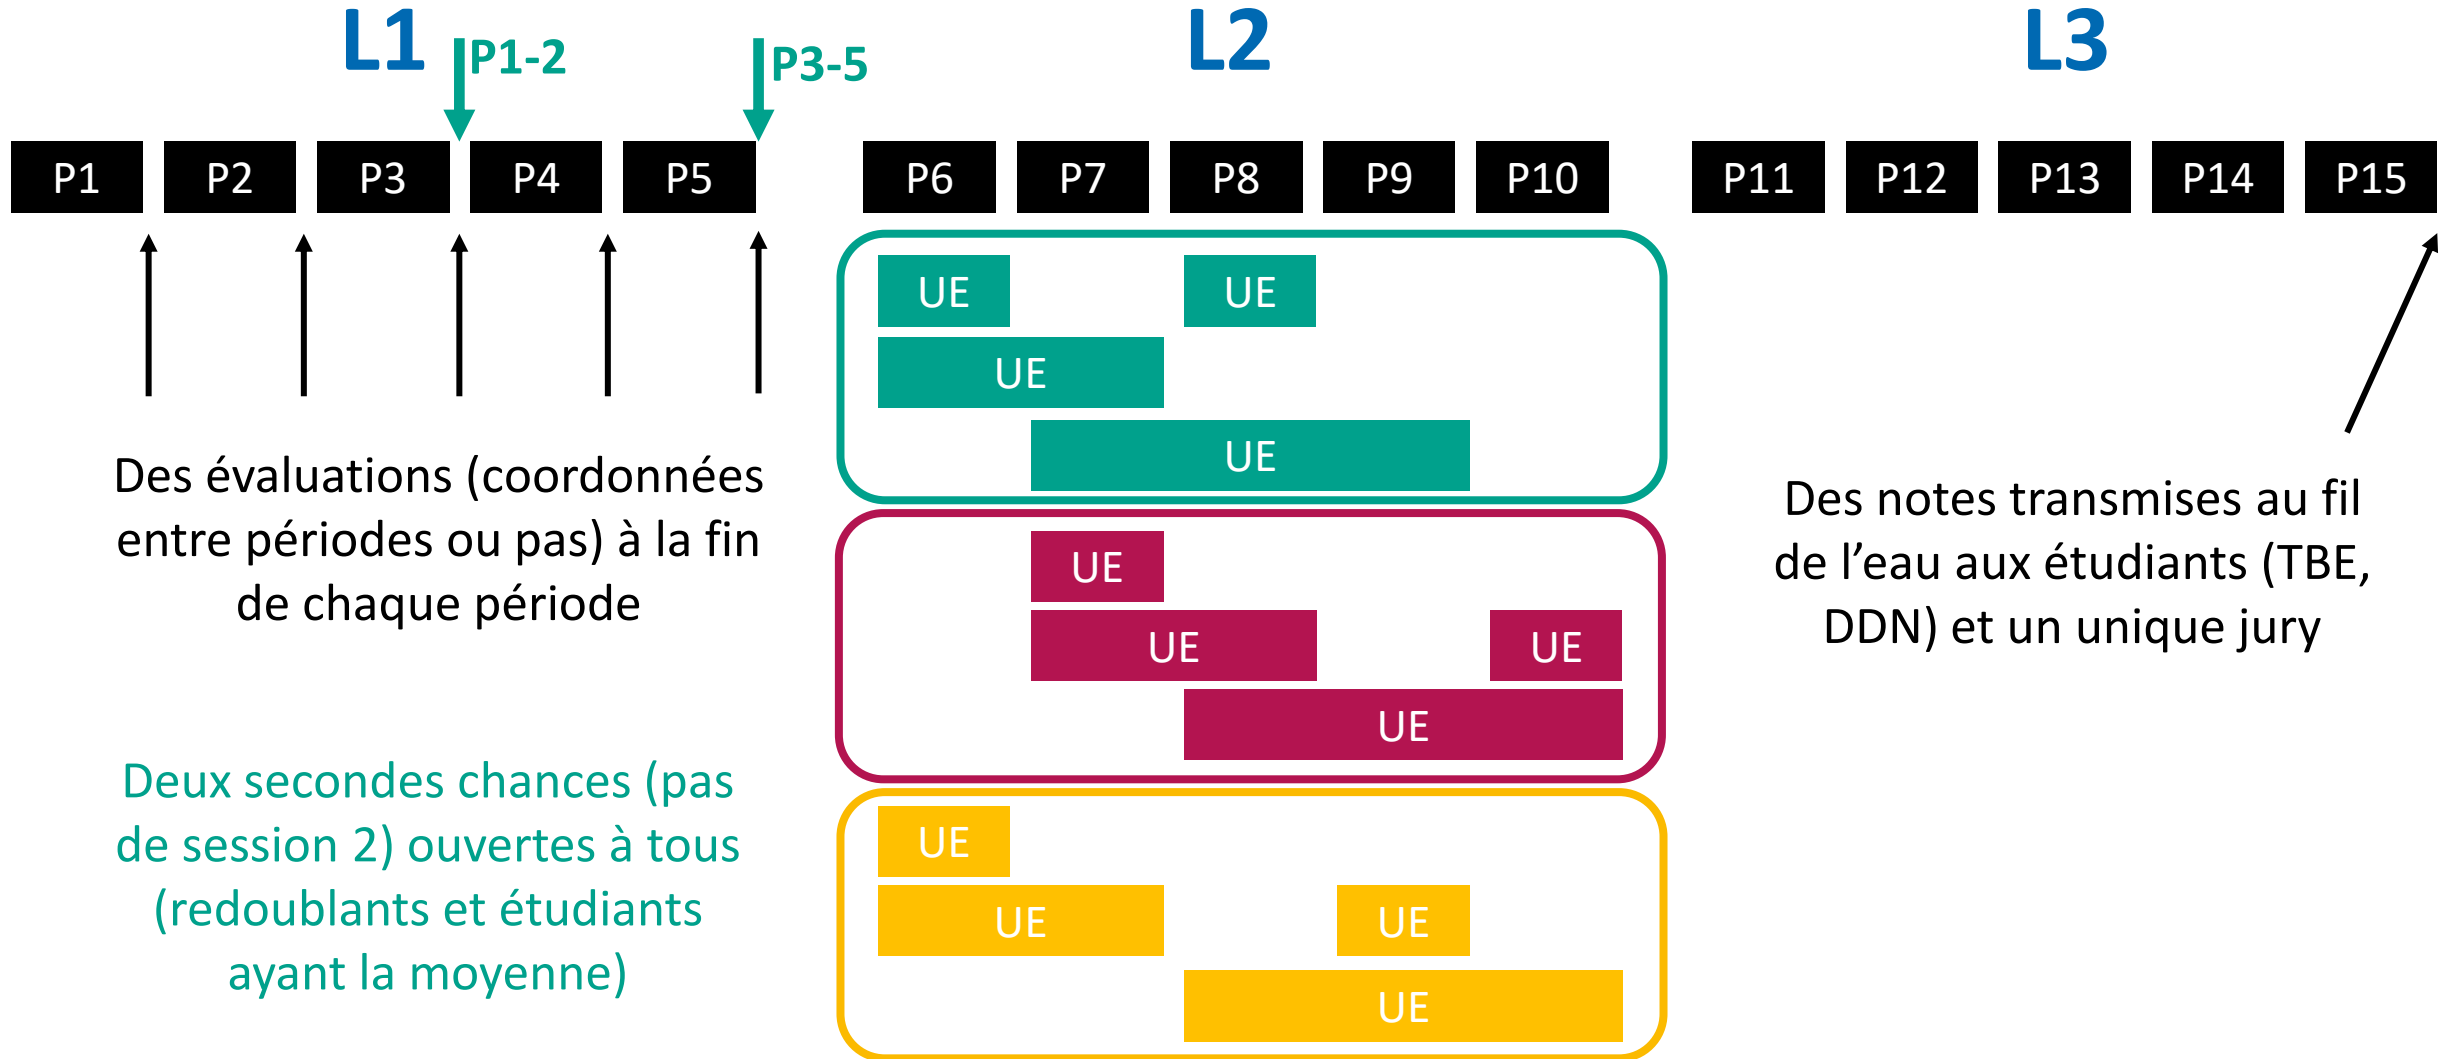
L1 P1-2 P3-5 L2 L3

P1 P2 P3 P4 P5 P6 P7 P8 P9 P10 P11 P12 P13 P14 P15

UE UE
UE
UE

UE
UE UE
UE

UE
UE UE
UE

Des évaluations (coordonnées entre périodes ou pas) à la fin de chaque période

Deux secondes chances (pas de session 2) ouvertes à tous (redoublants et étudiants ayant la moyenne)

Des notes transmises au fil de l'eau aux étudiants (TBE, DDN) et un unique jury